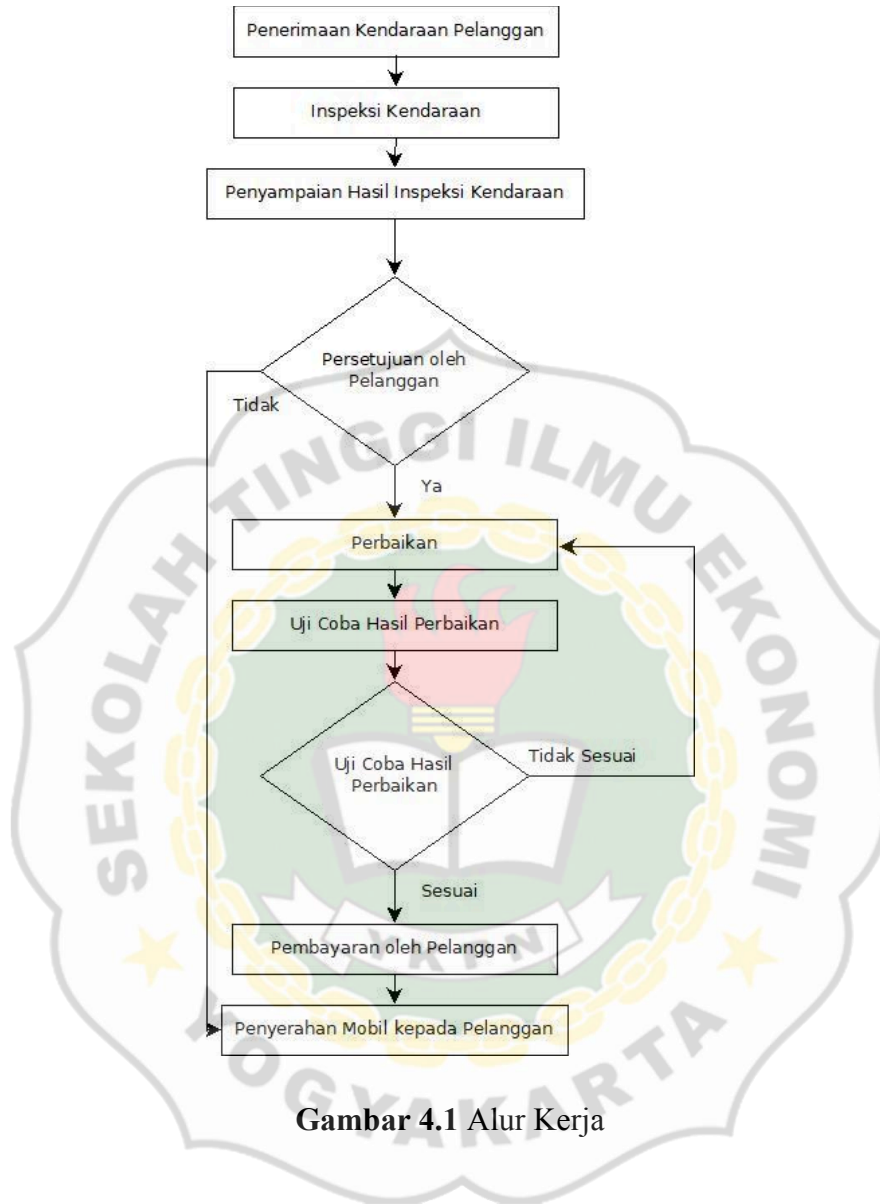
Penerimaan Kendaraan Pelanggan

Inspeksi Kendaraan

Penyampaian Hasil Inspeksi Kendaraan

Persetujuan oleh Pelanggan

Tidak

Ya

Perbaikan

Uji Coba Hasil Perbaikan

Uji Coba Hasil Perbaikan

Tidak Sesuai

Sesuai

Pembayaran oleh Pelanggan

Penyerahan Mobil kepada Pelanggan

SEKOLAH TINGGI ILMU EKONOMI YKPN YOGYAKARTA

**Gambar 4.1** Alur Kerja